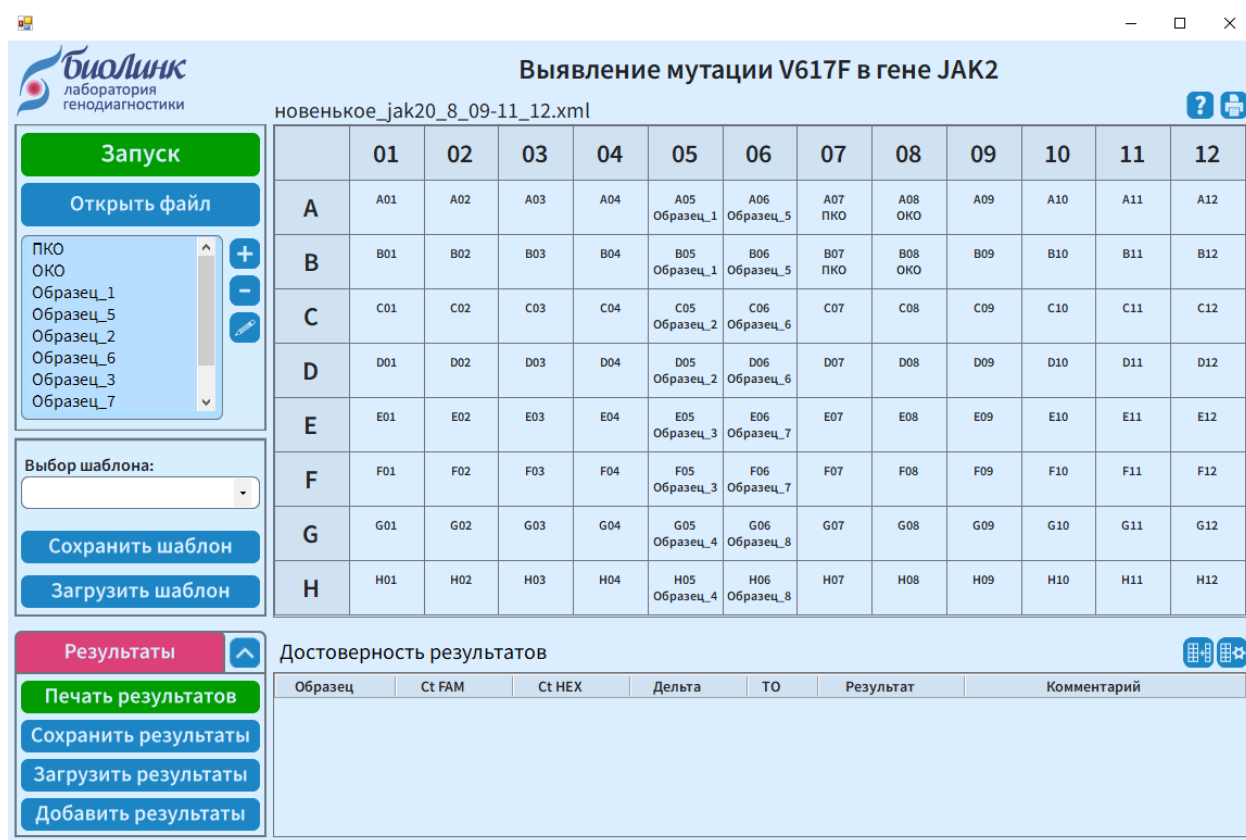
биоЛинк
лаборатория
генодиагностики

Выявление мутации V617F в гене JAK2

новенькое_jak20_8_09-11_12.xml

Запуск

Открыть файл

ПКО
ОКО
Образец_1
Образец_5
Образец_2
Образец_6
Образец_3
Образец_7

Выбор шаблона:

Сохранить шаблон

Загрузить шаблон

|  | 01 | 02 | 03 | 04 | 05 | 06 | 07 | 08 | 09 | 10 | 11 | 12 |
|---|---|---|---|---|---|---|---|---|---|---|---|---|
| A | A01 | A02 | A03 | A04 | A05 Образец_1 | A06 Образец_5 | A07 ПКО | A08 ОКО | A09 | A10 | A11 | A12 |
| B | B01 | B02 | B03 | B04 | B05 Образец_1 | B06 Образец_5 | B07 ПКО | B08 ОКО | B09 | B10 | B11 | B12 |
| C | C01 | C02 | C03 | C04 | C05 Образец_2 | C06 Образец_6 | C07 | C08 | C09 | C10 | C11 | C12 |
| D | D01 | D02 | D03 | D04 | D05 Образец_2 | D06 Образец_6 | D07 | D08 | D09 | D10 | D11 | D12 |
| E | E01 | E02 | E03 | E04 | E05 Образец_3 | E06 Образец_7 | E07 | E08 | E09 | E10 | E11 | E12 |
| F | F01 | F02 | F03 | F04 | F05 Образец_3 | F06 Образец_7 | F07 | F08 | F09 | F10 | F11 | F12 |
| G | G01 | G02 | G03 | G04 | G05 Образец_4 | G06 Образец_8 | G07 | G08 | G09 | G10 | G11 | G12 |
| H | H01 | H02 | H03 | H04 | H05 Образец_4 | H06 Образец_8 | H07 | H08 | H09 | H10 | H11 | H12 |

Результаты

Печать результатов

Сохранить результаты

Загрузить результаты

Добавить результаты

Достоверность результатов

| Образец | Ct FAM | Ct HEX | Дельта | ТО | Результат | Комментарий |
|---|---|---|---|---|---|---|